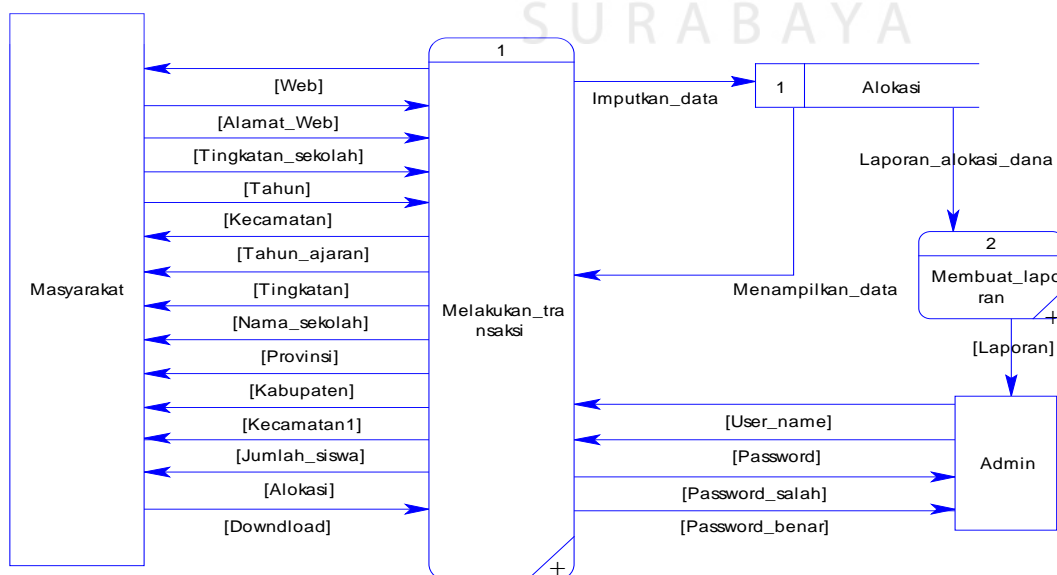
SURABAYA

Masyarakat

[Web]
[Alamat_Web]
[Tingkatan_sekolah]
[Tahun]
[Kecamatan]
[Tahun_ajaran]
[Tingkatan]
[Nama_sekolah]
[Provinsi]
[Kabupaten]
[Kecamatan1]
[Jumlah_siswa]
[Alokasi]
[Downdload]

1
Melakukan_transaksi
+

Imputkan_data

1 Alokasi

Laporan_alokasi_dana

Menampilkan_data

2
Membuat_lapo ran
+

[Laporan]

[User_name]
[Password]
[Password_salah]
[Password_benar]

Admin